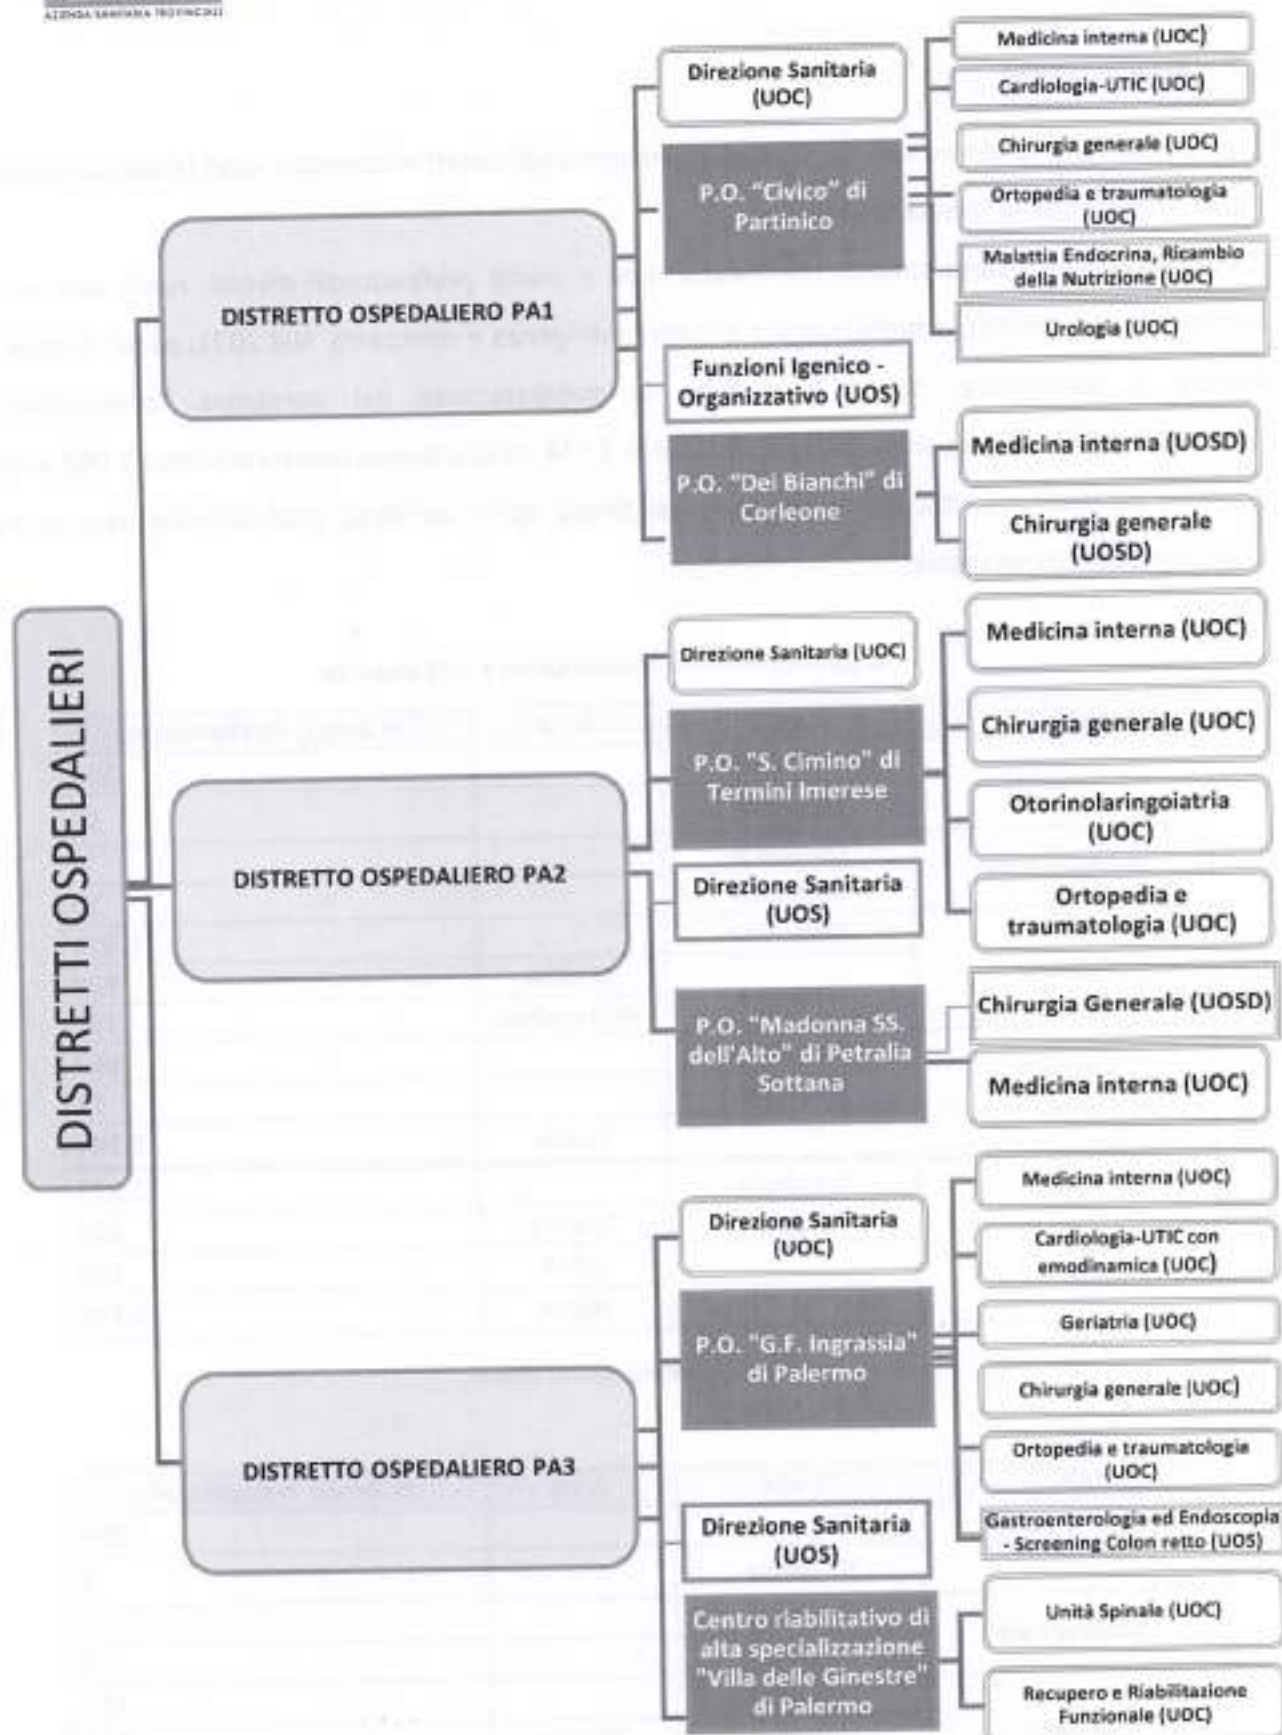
AZIENDA SANITARIA PROVINCIALE

DISTRETTI OSPEDALIERI

DISTRETTO OSPEDALIERO PA1

Direzione Sanitaria (UOC)

P.O. "Civico" di Partinico

Medicina interna (UOC)

Cardiologia-UTIC (UOC)

Chirurgia generale (UOC)

Ortopedia e traumatologia (UOC)

Malattie Endocrine, Ricambio della Nutrizione (UOC)

Urologia (UOC)

Funzioni Igenico - Organizzativo (UOS)

P.O. "Dei Bianchi" di Corleone

Medicina interna (UOSD)

Chirurgia generale (UOSD)

DISTRETTO OSPEDALIERO PA2

Direzione Sanitaria (UOC)

P.O. "S. Cimino" di Termini Imerese

Medicina interna (UOC)

Chirurgia generale (UOC)

Otorinolaringoiatria (UOC)

Ortopedia e traumatologia (UOC)

Direzione Sanitaria (UOS)

P.O. "Madonna SS. dell'Alto" di Petralia Sottana

Chirurgia Generale (UOSD)

Medicina interna (UOC)

DISTRETTO OSPEDALIERO PA3

Direzione Sanitaria (UOC)

P.O. "G.F. Ingrassia" di Palermo

Medicina interna (UOC)

Cardiologia-UTIC con emodinamica (UOC)

Geriatria (UOC)

Chirurgia generale (UOC)

Ortopedia e traumatologia (UOC)

Gastroenterologia ed Endoscopia - Screening Colon retto (UOS)

Direzione Sanitaria (UOS)

Centro riabilitativo di alta specializzazione "Villa delle Ginestre" di Palermo

Unità Spinale (UOC)

Recupero e Riabilitazione Funzionale (UOC)